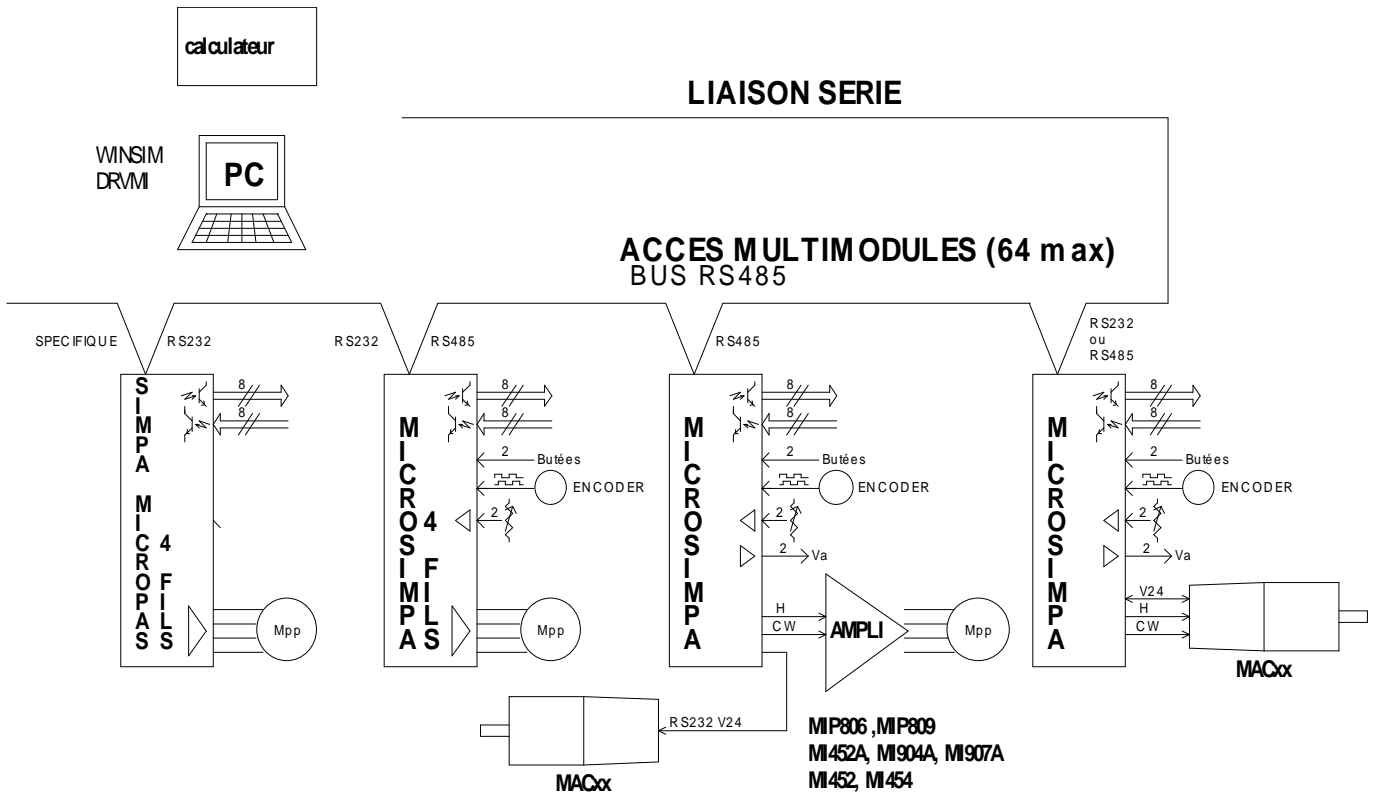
calculateur

LIAISON SERIE

WINSIM
DRVMI

PC

ACCES MULTIMODULES (64 max)
BUS RS485

SPECIFIQUE RS232

RS232 RS485

RS485

RS232
ou
RS485

SIMPA MICROPAS 4 FILS

MICROSIMPA 4 FILS

MICROSIMPA

MICROSIMPA

8
8

8
8
2 Butées
ENCODER
2

8
8
2 Butées
ENCODER
2
2 Va
H
CW
AMPLI

8
8
2 Butées
ENCODER
2
2 Va
V24
H
CW

Mpp

Mpp

Mpp

MACxx

RS232 V24

MACxx

MIP806 ,MIP809
MI452A, MI904A, MI907A
MI452, MI454